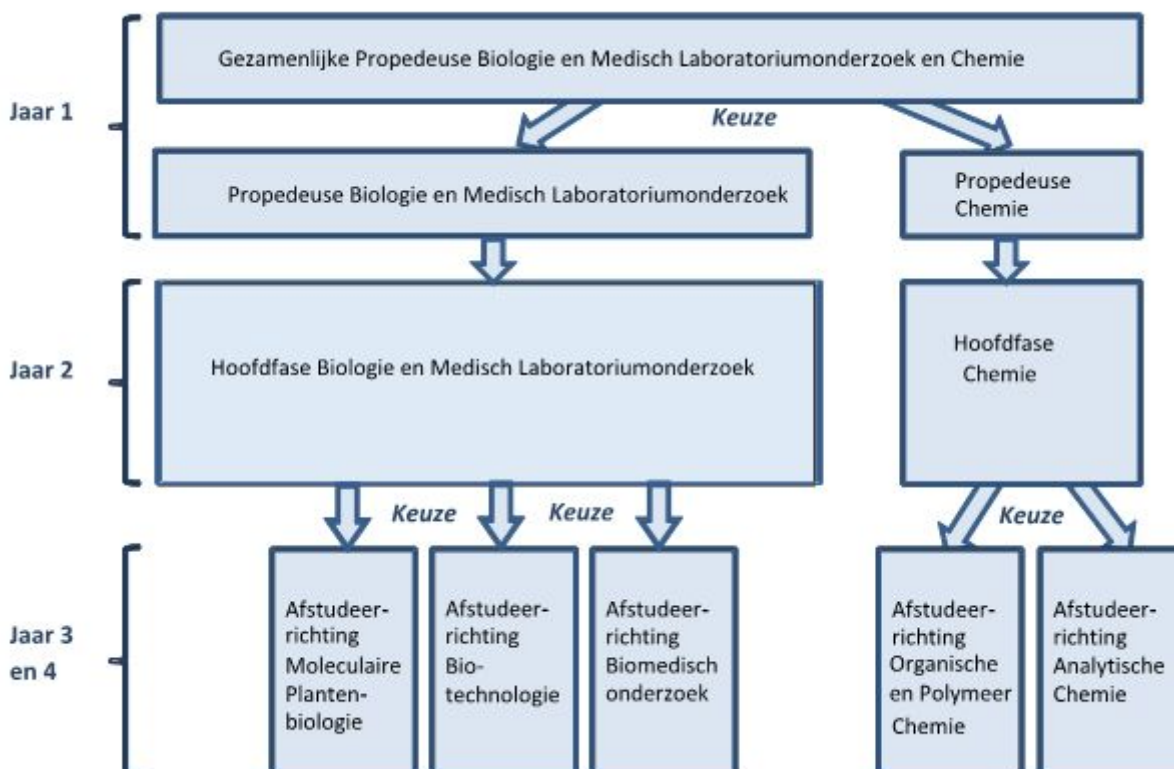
Jaar 1

Gezamenlijke Propedeuse Biologie en Medisch Laboratoriumonderzoek en Chemie

Keuze

Propedeuse Biologie en Medisch Laboratoriumonderzoek

Propedeuse Chemie

Jaar 2

Hoofdfase Biologie en Medisch Laboratoriumonderzoek

Hoofdfase Chemie

Keuze

Keuze

Keuze

Jaar 3 en 4

Afstudeerrichting Moleculaire Plantenbiologie

Afstudeerrichting Biotechnologie

Afstudeerrichting Biomedisch onderzoek

Afstudeerrichting Organische en Polymeer Chemie

Afstudeerrichting Analytische Chemie